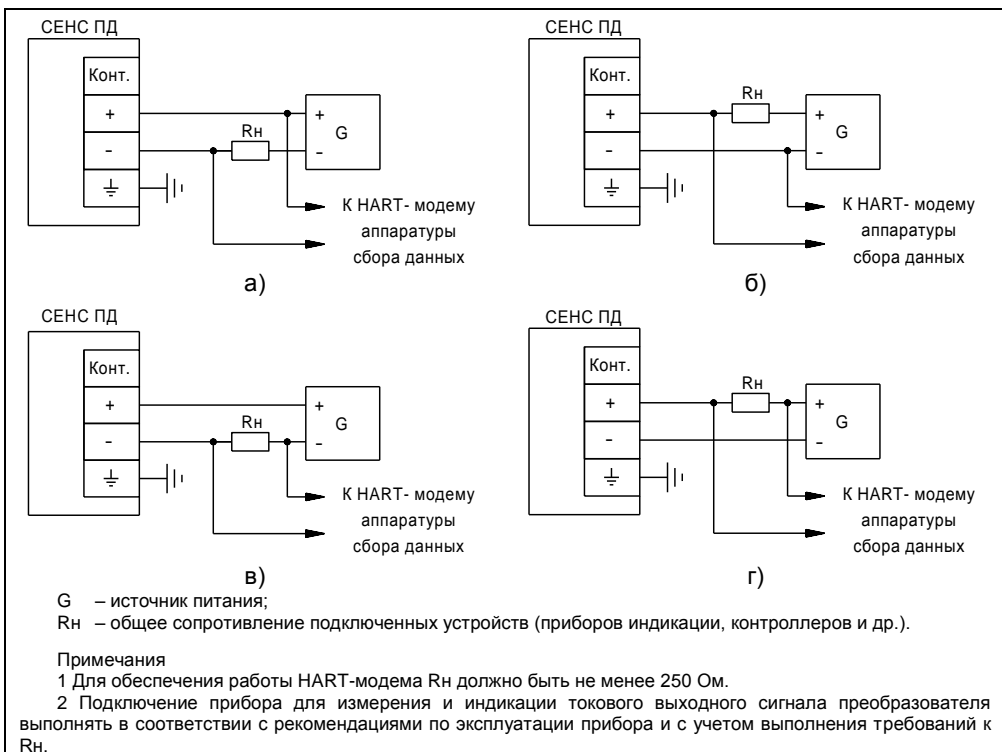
СЕНС ПД

Конт.

+

-

⏚

+

G

-

Rн

К HART- модему аппаратуры сбора данных

а)

СЕНС ПД

Конт.

+

-

⏚

Rн

+

G

-

К HART- модему аппаратуры сбора данных

б)

СЕНС ПД

Конт.

+

-

⏚

+

G

-

Rн

К HART- модему аппаратуры сбора данных

в)

СЕНС ПД

Конт.

+

-

⏚

Rн

+

G

-

К HART- модему аппаратуры сбора данных

г)

G – источник питания;

Rн – общее сопротивление подключенных устройств (приборов индикации, контроллеров и др.).

Примечания

1 Для обеспечения работы HART-модема Rн должно быть не менее 250 Ом.

2 Подключение прибора для измерения и индикации токового выходного сигнала преобразователя выполнять в соответствии с рекомендациями по эксплуатации прибора и с учетом выполнения требований к Rн.